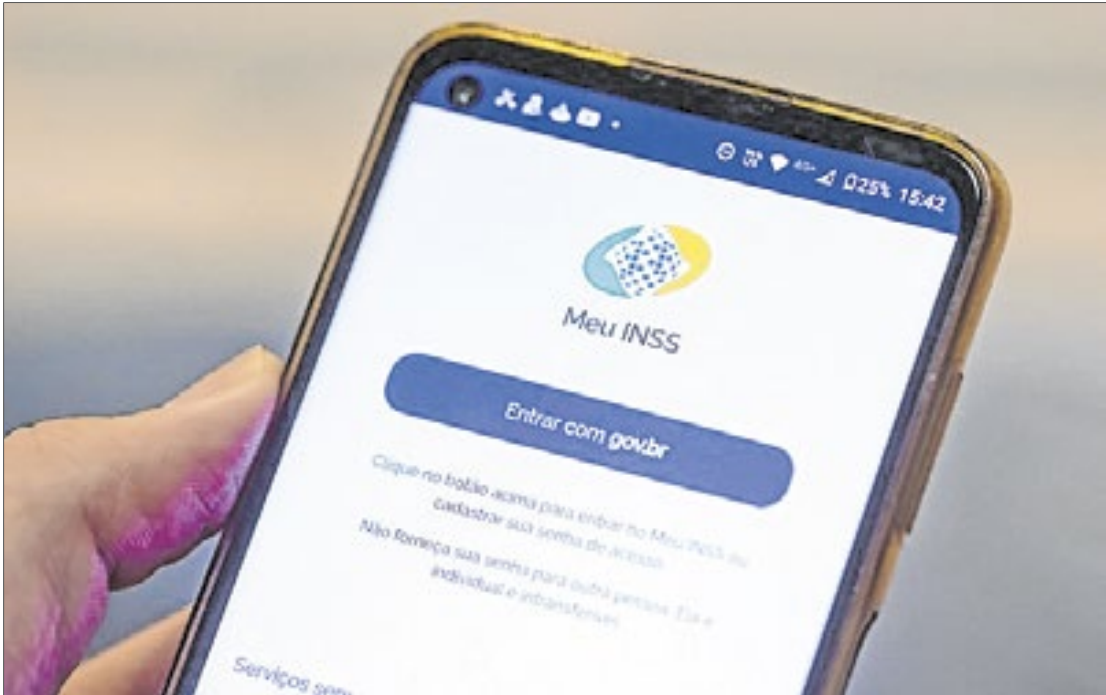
25% 15:42

Meu INSS

Entrar com gov.br

Clique no botão acima para entrar no Meu INSS ou cadastrar sua senha de acesso.

Não forneça sua senha para outra pessoa. Ela é individual e intransferível.

Serviços sem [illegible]